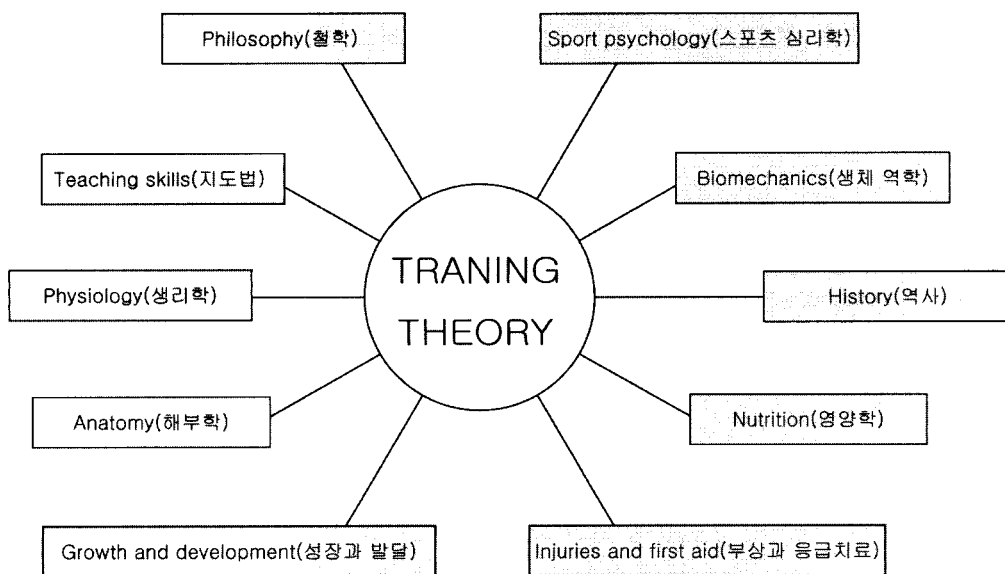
Philosophy(철학)

Sport psychology(스포츠 심리학)

Teaching skills(지도법)

Biomechanics(생체 역학)

TRANING THEORY

Physiology(생리학)

History(역사)

Anatomy(해부학)

Nutrition(영양학)

Growth and development(성장과 발달)

Injuries and first aid(부상과 응급치료)